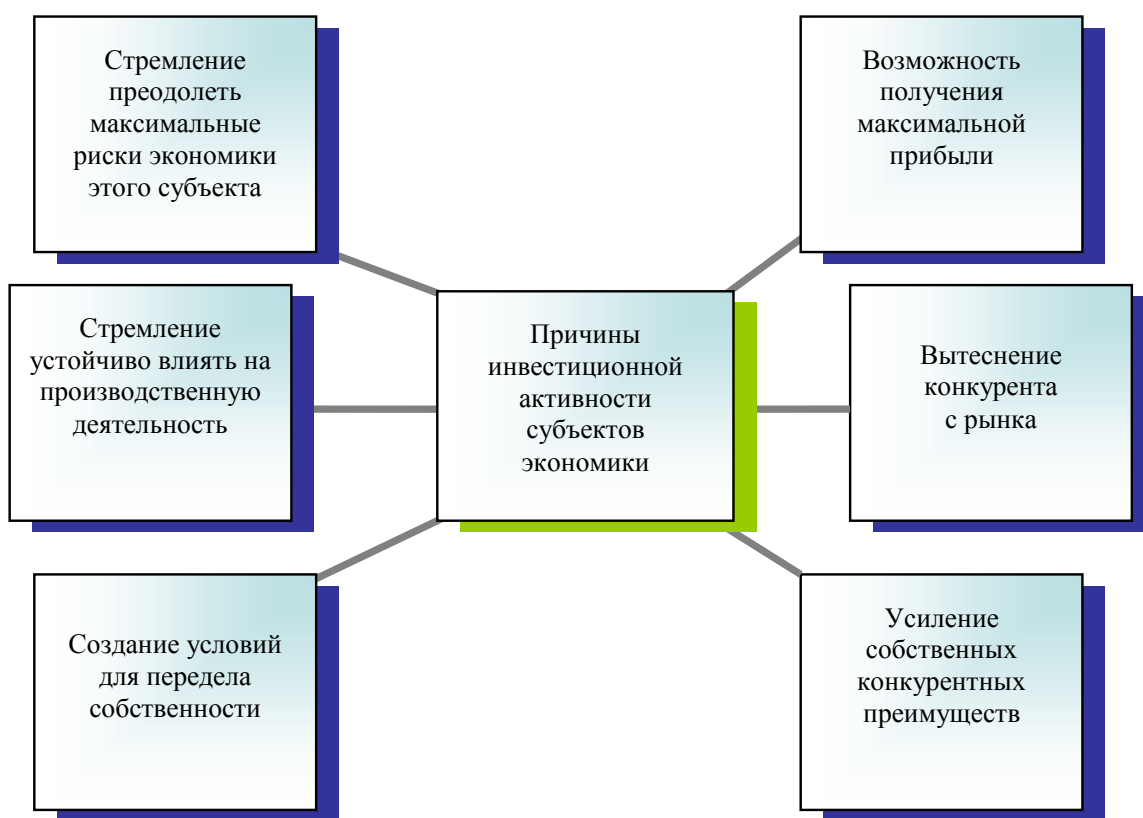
Стремление преодолеть максимальные риски экономики этого субъекта

Возможность получения максимальной прибыли

Стремление устойчиво влиять на производственную деятельность

Причины инвестиционной активности субъектов экономики

Вытеснение конкурента с рынка

Создание условий для передела собственности

Усиление собственных конкурентных преимуществ